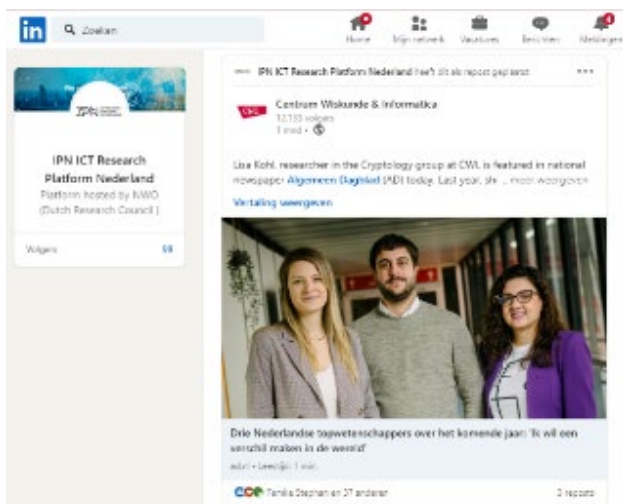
in Zoeken

Home Mijn netwerk Vacatures Berichten Meldingen

IPN

IPN ICT Research Platform Nederland
Platform hosted by NWO (Dutch Research Council)

Volgers 59

IPN ICT Research Platform Nederland heeft dit als repost geplaatst

Centrum Wiskunde & Informatica
12.133 volgers
1 mnd •

Lisa Kohl, researcher in the Cryptology group at CWI, is featured in national newspaper Algemeen Dagblad (AD) today. Last year, she ...meer weergeven

Vertaling weergeven

Drie Nederlandse topwetenschappers over het komende jaar: 'Ik wil een verschil maken in de wereld'
ad.nl • Leestijd: 1 min.

Tamiko Stephan en 37 anderen 3 reposts